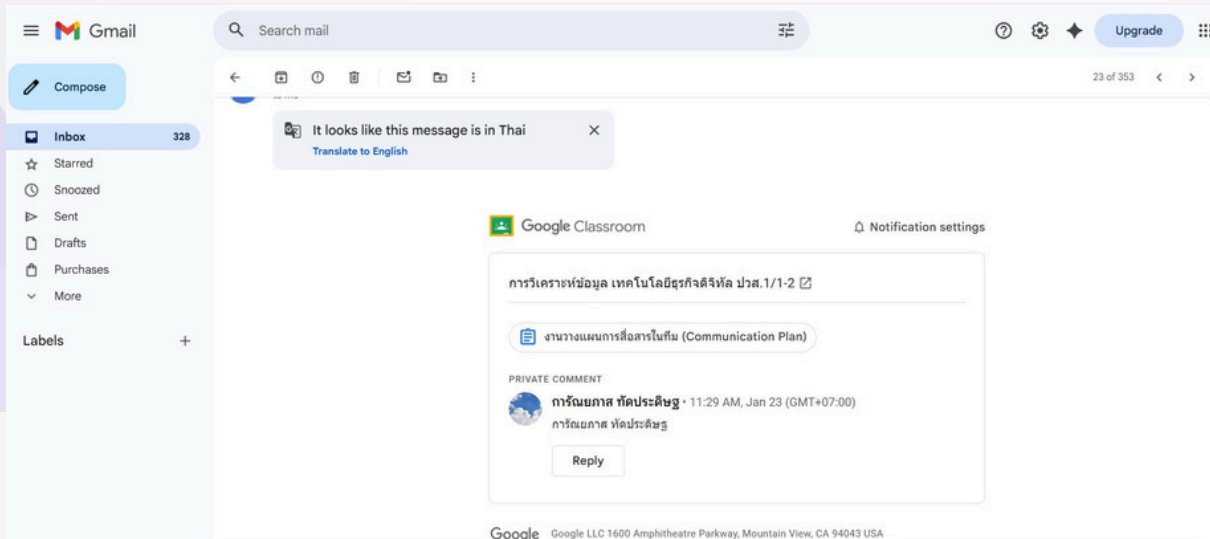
Gmail

Search mail

Upgrade

Compose

Inbox 328

Starred

Snoozed

Sent

Drafts

Purchases

More

Labels +

23 of 353

It looks like this message is in Thai

Translate to English

Google Classroom

Notification settings

การวิเคราะห์ข้อมูล เทคโนโลยีธุรกิจดิจิทัล ปวส.1/1-2

งานวางแผนการสื่อสารในทีม (Communication Plan)

PRIVATE COMMENT

การัณยภาส ทัดประดิษฐ • 11:29 AM, Jan 23 (GMT+07:00)

การัณยภาส ทัดประดิษฐ

Reply

Google Google LLC 1600 Amphitheatre Parkway, Mountain View, CA 94043 USA